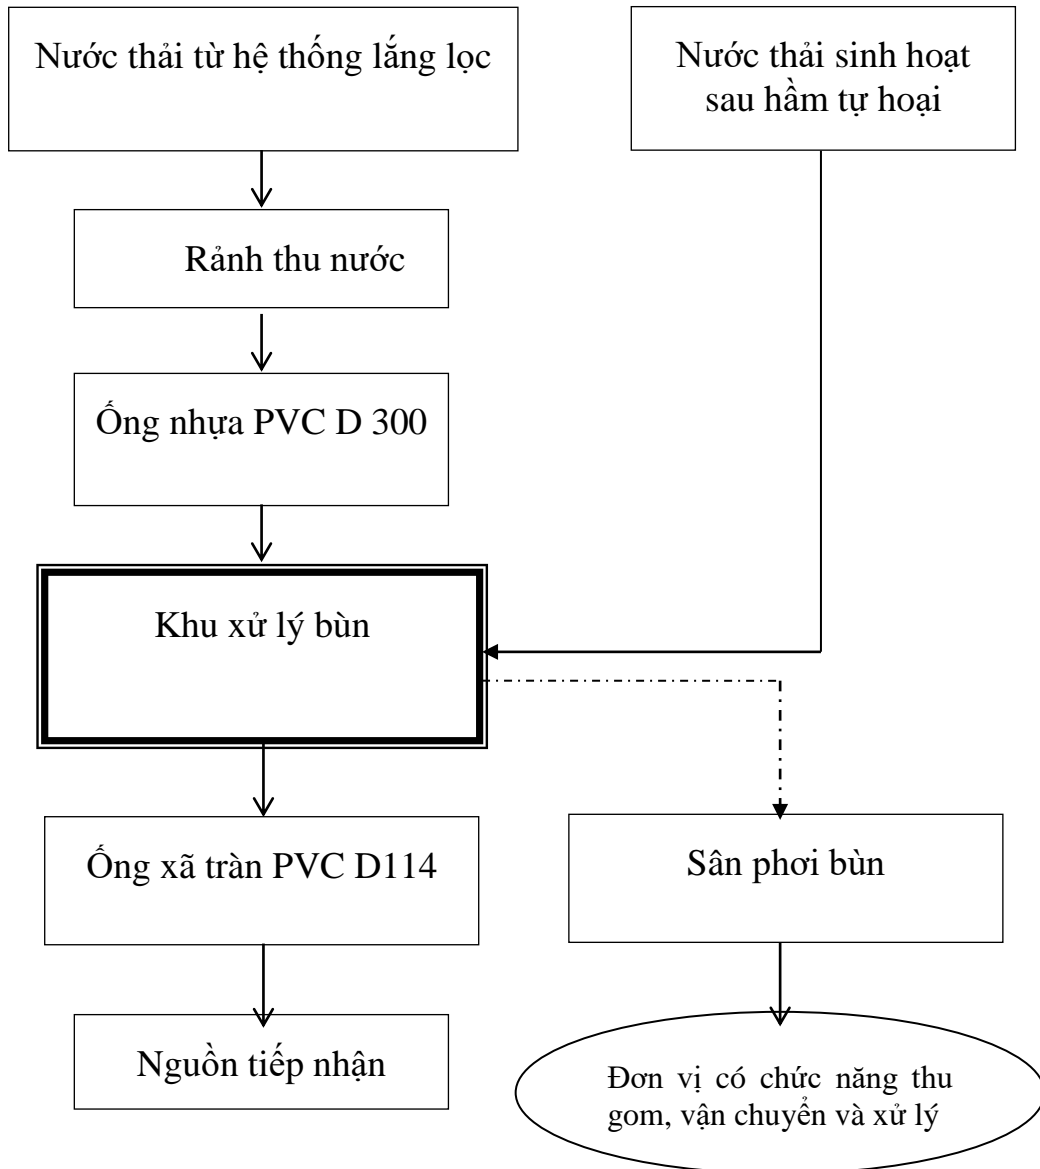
Nước thải từ hệ thống lắng lọc

Nước thải sinh hoạt sau hầm tự hoại

Rảnh thu nước

Ống nhựa PVC D 300

Khu xử lý bùn

Ống xã tràn PVC D114

Sân phơi bùn

Nguồn tiếp nhận

Đơn vị có chức năng thu gom, vận chuyển và xử lý